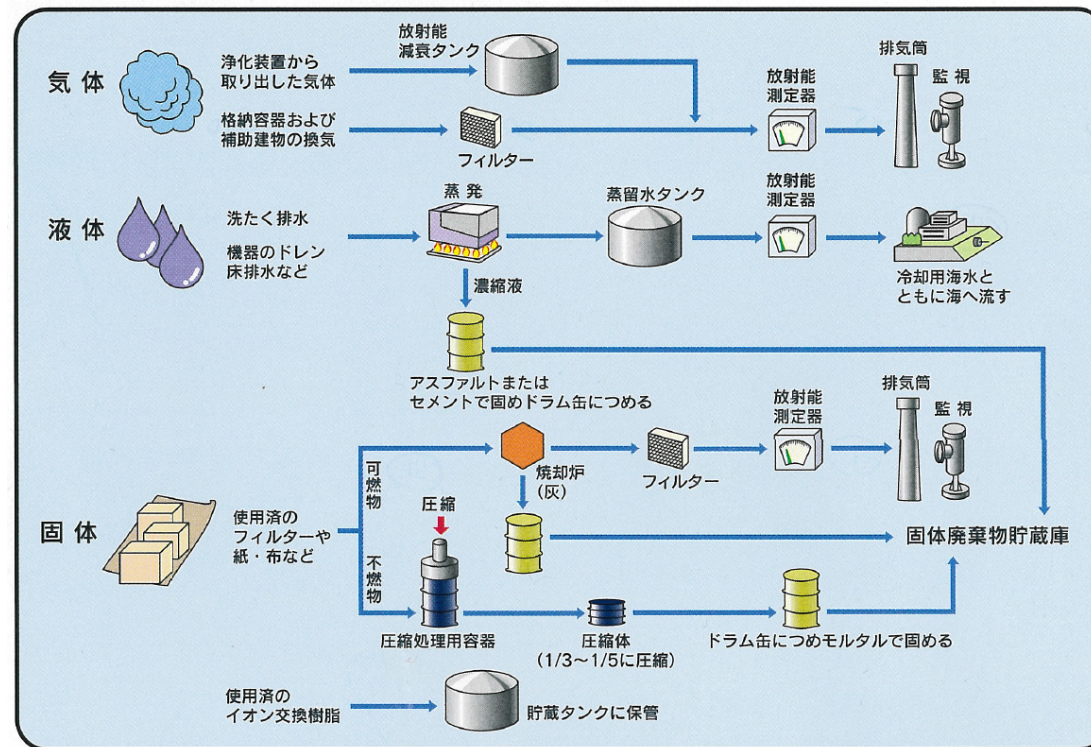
気体

浄化装置から取り出した気体

放射能減衰タンク

格納容器および補助建物の換気

フィルター

放射能測定器

排気筒

監視

液体

洗たく排水

機器のドレン床排水など

蒸発

蒸留水タンク

放射能測定器

冷却用海水とともに海へ流す

濃縮液

アスファルトまたはセメントで固めドラム缶につめる

排気筒

監視

放射能測定器

固体

使用済のフィルターや紙・布など

可燃物

不燃物

焼却炉（灰）

フィルター

圧縮

圧縮処理用容器

圧縮体（1/3～1/5に圧縮）

ドラム缶につめモルタルで固める

固体廃棄物貯蔵庫

使用済のイオン交換樹脂

貯蔵タンクに保管